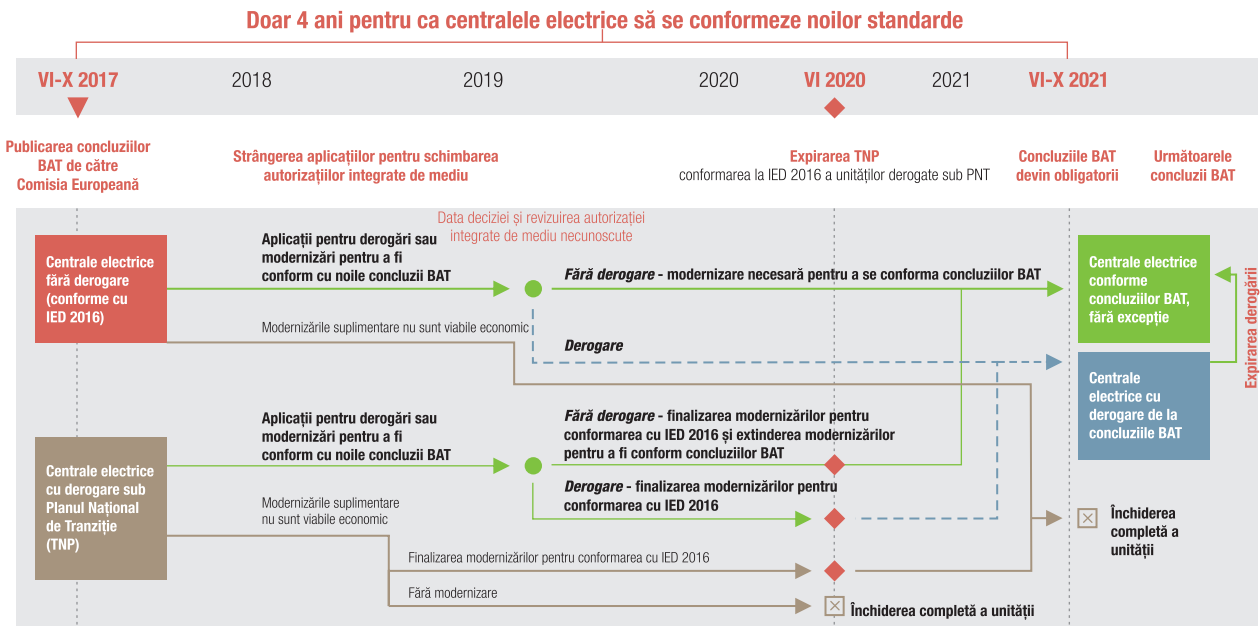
Doar 4 ani pentru ca centralele electrice să se conformeze noilor standarde

VI-X 2017
2018
2019
2020
VI 2020
2021
VI-X 2021

Publicarea concluziilor BAT de către Comisia Europeană

Strângerea aplicațiilor pentru schimbarea autorizațiilor integrate de mediu

Expirarea TNP
conformarea la IED 2016 a unităților derogate sub PNT

Concluziile BAT devin obligatorii

Următoarele concluzii BAT

Data deciziei și revizuirea autorizației integrate de mediu necunoscute

Centrale electrice fără derogare (conforme cu IED 2016)

Aplicații pentru derogări sau modernizări pentru a fi conform cu noile concluzii BAT

Fără derogare - modernizare necesară pentru a se conforma concluziilor BAT

Modernizările suplimentare nu sunt viabile economic

Derogare

Centrale electrice conforme concluziilor BAT, fără excepție

Expirarea derogării

Centrale electrice cu derogare de la concluziile BAT

Centrale electrice cu derogare sub Planul Național de Tranziție (TNP)

Aplicații pentru derogări sau modernizări pentru a fi conform cu noile concluzii BAT

Fără derogare - finalizarea modernizărilor pentru conformarea cu IED 2016 și extinderea modernizărilor pentru a fi conform concluziilor BAT

Modernizările suplimentare nu sunt viabile economic

Derogare - finalizarea modernizărilor pentru conformarea cu IED 2016

Închiderea completă a unității

Finalizarea modernizărilor pentru conformarea cu IED 2016

Fără modernizare

Închiderea completă a unității